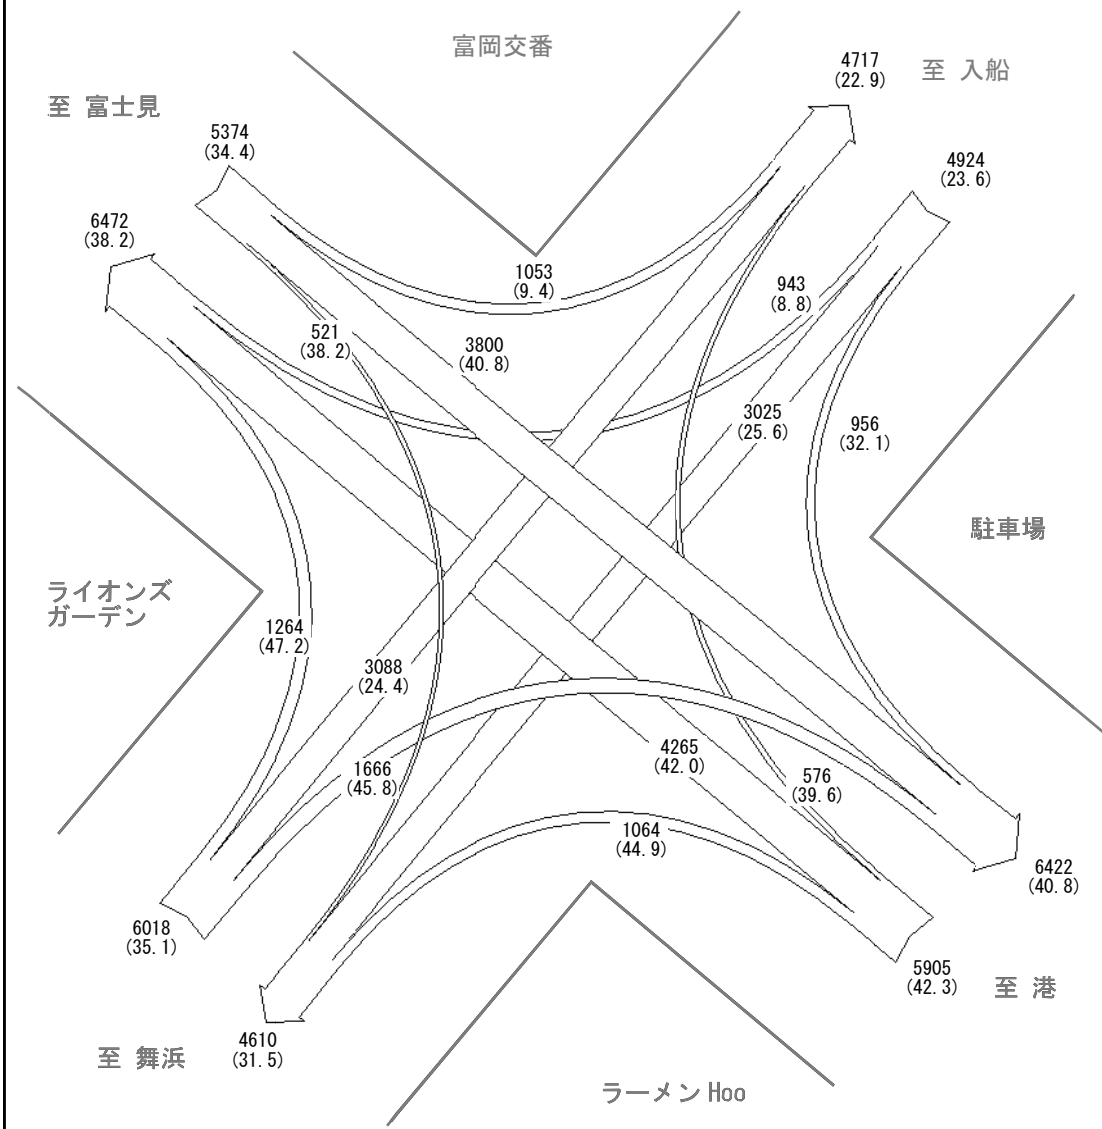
富岡交番

至 富士見

4717
(22.9)

至 入船

5374
(34.4)

4924
(23.6)

6472
(38.2)

1053
(9.4)

943
(8.8)

521
(38.2)

3800
(40.8)

3025
(25.6)

956
(32.1)

駐車場

ライオンズ
ガーデン

1264
(47.2)

3088
(24.4)

4265
(42.0)

1666
(45.8)

576
(39.6)

1064
(44.9)

6422
(40.8)

6018
(35.1)

5905
(42.3)

至 港

4610
(31.5)

至 舞浜

ラーメン Hoo